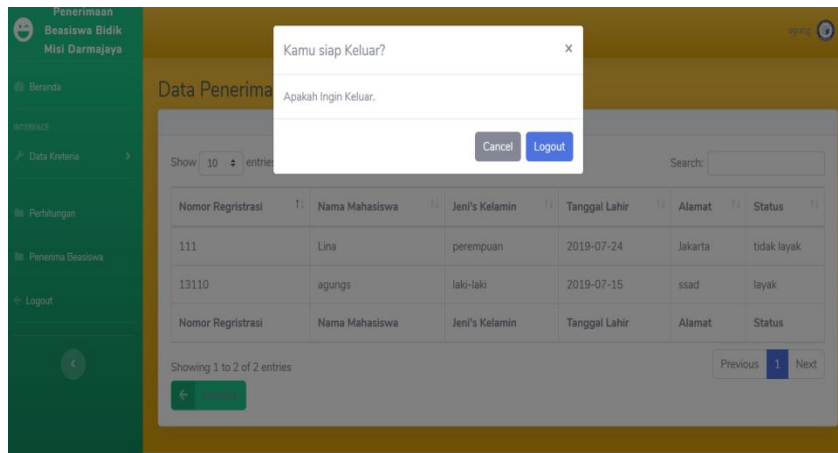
Penerimaan Beasiswa Bidik Misi Darmajaya

Beranda

INTERFACE

Data Kretena

Perhitungan

Penerima Beasiswa

Logout

agung

Data Penerima

Show 10 entries

Search:

| Nomor Regristrasi | Nama Mahasiswa | Jeni's Kelamin | Tanggal Lahir | Alamat | Status |
|---|---|---|---|---|---|
| 111 | Lina | perempuan | 2019-07-24 | Jakarta | tidak layak |
| 13110 | agungs | laki-laki | 2019-07-15 | ssad | layak |
| Nomor Regristrasi | Nama Mahasiswa | Jeni's Kelamin | Tanggal Lahir | Alamat | Status |

Showing 1 to 2 of 2 entries

Previous 1 Next

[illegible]

Kamu siap Keluar?

×

Apakah Ingin Keluar.

Cancel Logout